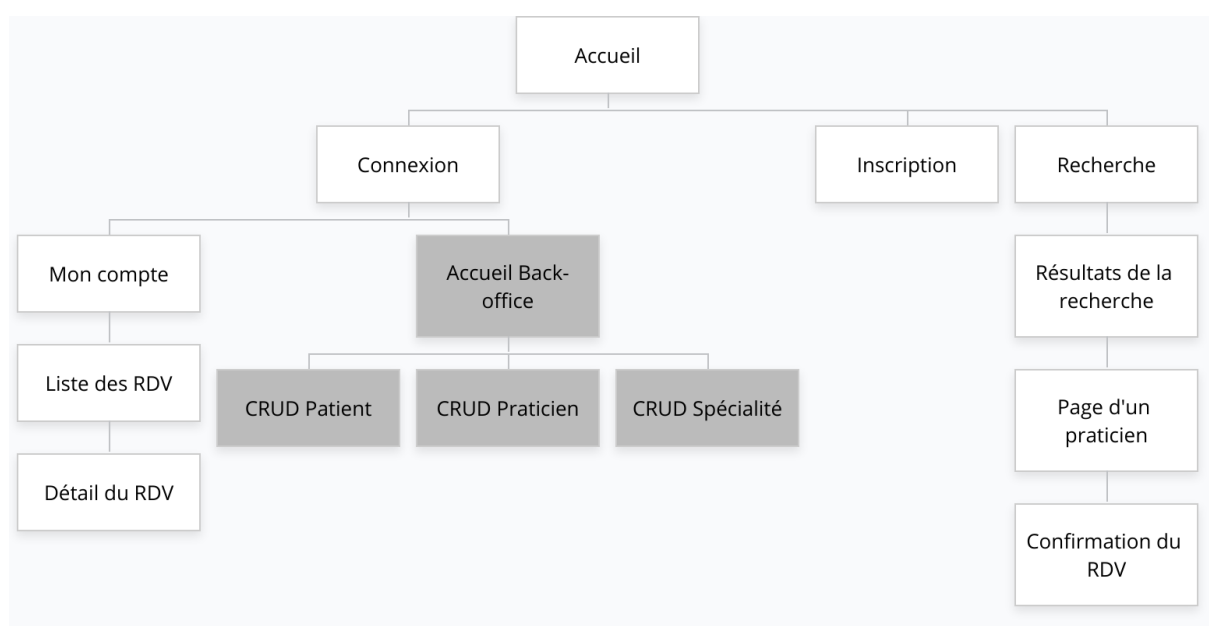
Accueil

Connexion

Inscription

Recherche

Mon compte

Accueil Back-office

Résultats de la recherche

Liste des RDV

CRUD Patient

CRUD Praticien

CRUD Spécialité

Page d'un praticien

Détail du RDV

Confirmation du RDV